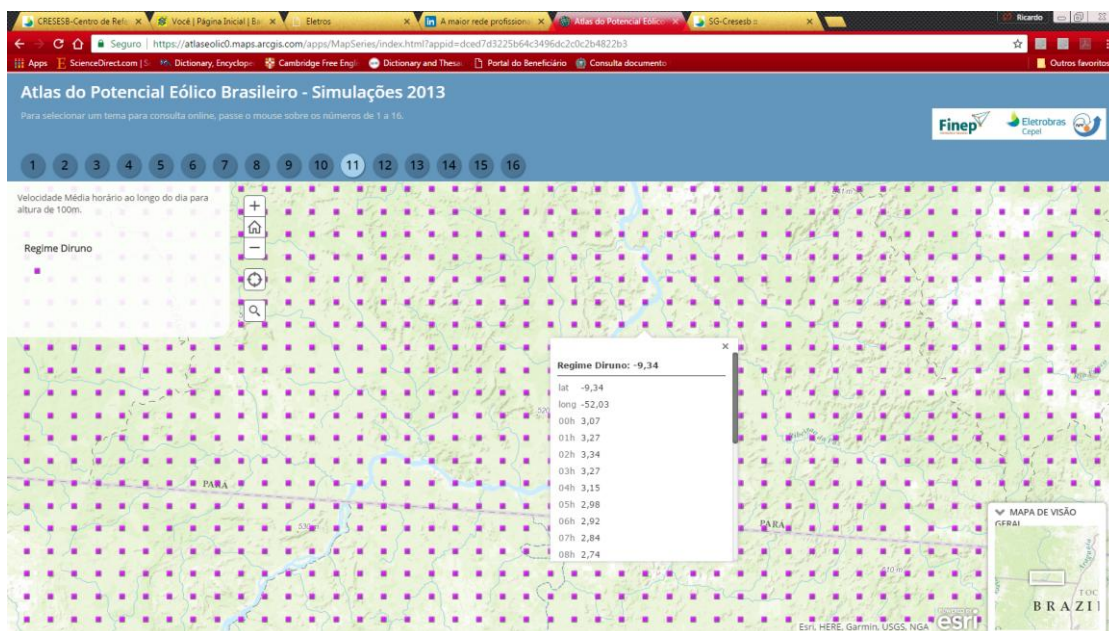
CRESESB-Centro de Refe ×
Você | Página Inicial | Ba ×
Eletros ×
A maior rede profissiona ×
Atlas do Potencial Eólico ×
SG-Cresesb ×
Ricardo

Seguro | https://atlaseolic0.maps.arcgis.com/apps/MapSeries/index.html?appid=dced7d3225b64c3496dc2c0c2b4822b3

Apps ScienceDirect.com | S Dictionary, Encyclope Cambridge Free Engl Dictionary and Thesa Portal do Beneficiário Consulta documento Outros favoritos

Atlas do Potencial Eólico Brasileiro - Simulações 2013

Para selecionar um tema para consulta online, passe o mouse sobre os números de 1 a 16.

Finep Eletrobras Cepel

1 2 3 4 5 6 7 8 9 10 11 12 13 14 15 16

Velocidade Média horário ao longo do dia para altura de 100m.

Regime Diruno

Regime Diruno: -9,34

lat -9,34
long -52,03
00h 3,07
01h 3,27
02h 3,34
03h 3,27
04h 3,15
05h 2,98
06h 2,92
07h 2,84
08h 2,74

PARÁ
PARÁ

MAPA DE VISÃO GERAL

BRAZI

Esri, HERE, Garmin, USGS, NGA esri